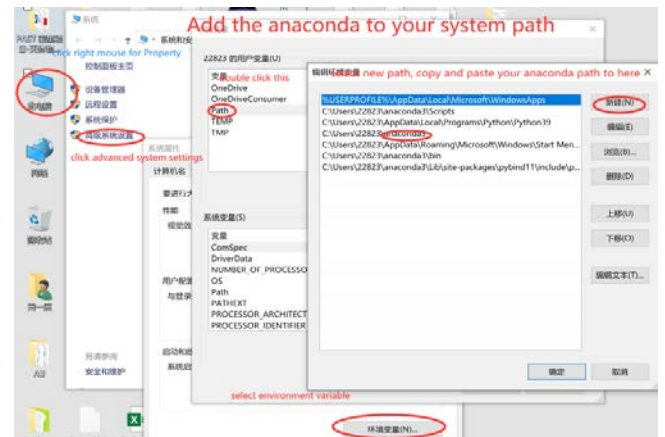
Add the anaconda to your system path

click right mouse for Property

系统

控制面板主页

设备管理器

远程设置

系统保护

高级系统设置

click advanced system settings

22823 的用户变量(U)

变量

OneDrive

OneDriveConsumer

Path

TEMP

TMP

Double click this

系统属性

计算机名

要进行大

性能

视觉效

用户配置

与登录

启动和故

系统启

另请参阅

安全和维护

系统变量(S)

变量

ComSpec

DriverData

NUMBER_OF_PROCESSO

OS

Path

PATHEXT

PROCESSOR_ARCHITECT

PROCESSOR_IDENTIFIER

select environment variable

环境变量(N)...

编辑环境变量

new path, copy and paste your anaconda path to here

%USERPROFILE%\AppData\Local\Microsoft\WindowsApps

C:\Users\22823\anaconda3\Scripts

C:\Users\22823\AppData\Local\Programs\Python\Python39

C:\Users\22823\anaconda3

C:\Users\22823\AppData\Roaming\Microsoft\Windows\Start Men...

C:\Users\22823\anaconda3\bin

C:\Users\22823\anaconda3\Lib\site-packages\pybind11\include\p...

新建(N)

编辑(E)

浏览(B)...

删除(D)

上移(U)

下移(O)

编辑文本(T)...

确定

取消

此电脑

网络

回收站

同一窗

X